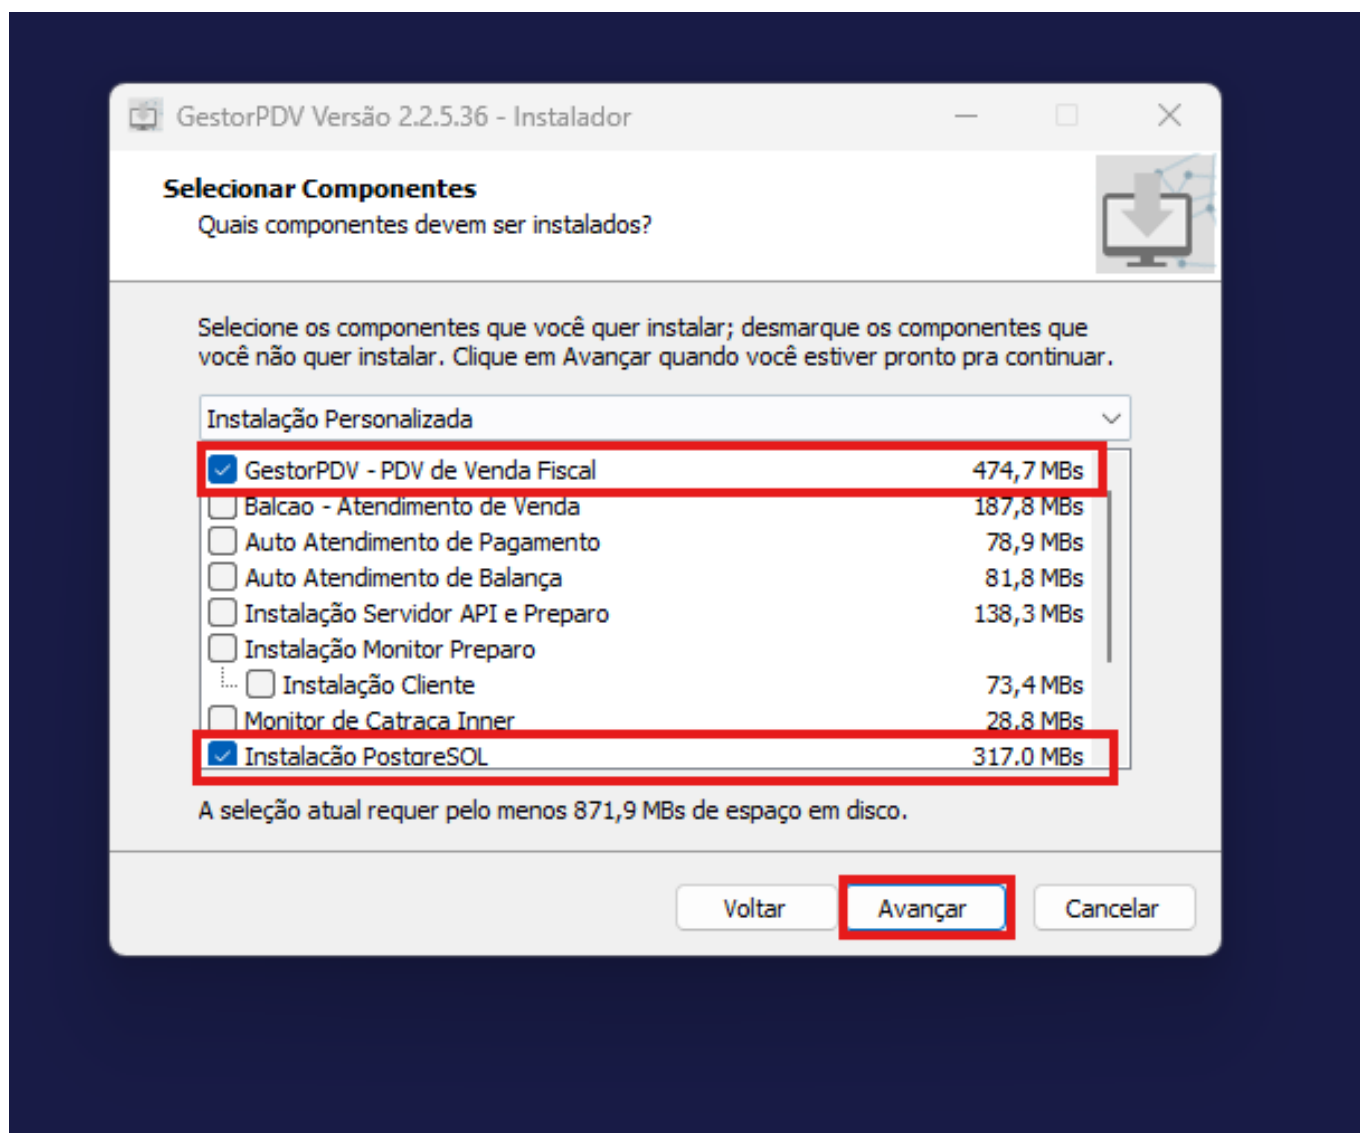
GestorPDV Versão 2.2.5.36 - Instalador

Selecionar Componentes
Quais componentes devem ser instalados?

Selecione os componentes que você quer instalar; desmarque os componentes que você não quer instalar. Clique em Avançar quando você estiver pronto pra continuar.

Instalação Personalizada

| | |
|---|---|
| GestorPDV - PDV de Venda Fiscal | 474,7 MBs |
| Balcao - Atendimento de Venda | 187,8 MBs |
| Auto Atendimento de Pagamento | 78,9 MBs |
| Auto Atendimento de Balança | 81,8 MBs |
| Instalação Servidor API e Preparo | 138,3 MBs |
| Instalação Monitor Preparo | |
| Instalação Cliente | 73,4 MBs |
| Monitor de Catraca Inner | 28,8 MBs |
| Instalação PostgreSQL | 317,0 MBs |

A seleção atual requer pelo menos 871,9 MBs de espaço em disco.

Voltar Avançar Cancelar